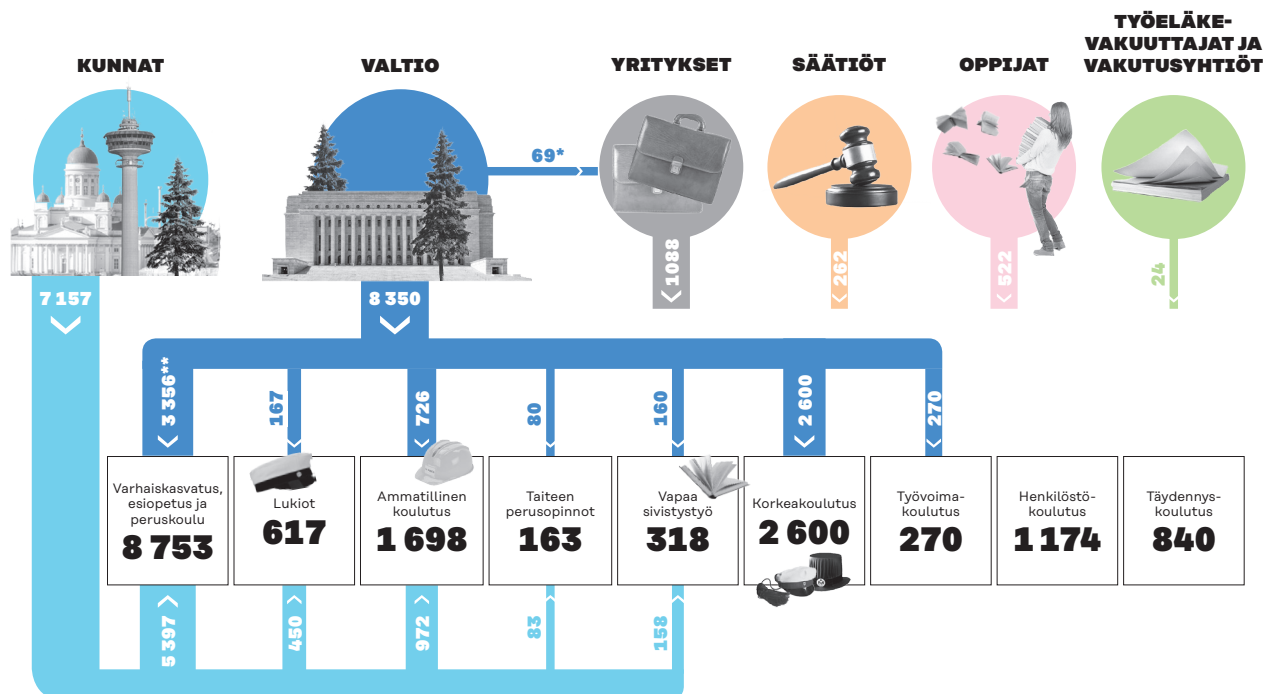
KUNNAT

VALTIO

YRITYKSET

SÄÄTIÖT

OPPIJAT

TYÖELÄKEVAKUUTTAJAT JA VAKUTUSYHTIÖT

69*

1088

262

522

24

7 157

8 350

3 356**

167

726

80

160

2 600

270

Varhaiskasvatus, esiopetus ja peruskoulu
8 753

Lukiot
617

Ammatillinen koulutus
1 698

Taiteen perusopinnot
163

Vapaa sivistystyö
318

Korkeakoulutus
2 600

Työvoimakoulutus
270

Henkilöstökoulutus
1 174

Täydennyskoulutus
840

5 397

450

972

83

158